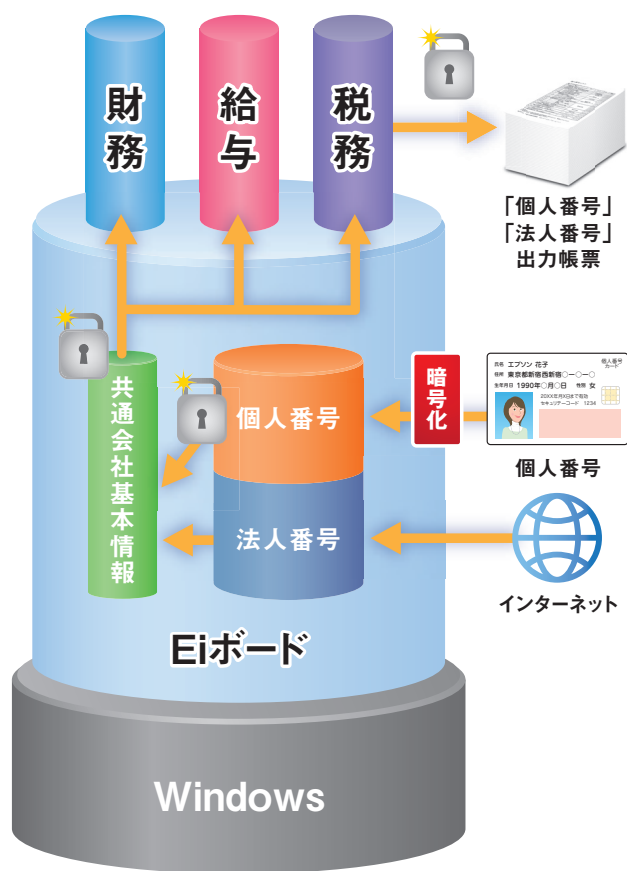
財務

給与

税務

「個人番号」
「法人番号」
出力帳票

共通会社基本情報

個人番号

法人番号

暗号化

氏名 エプソン 花子
個人番号カード
住所 東京都新宿西新宿○ー○ー○
生年月日 1990年○月○日 性別 女
20XX年月X日まで有効
セキュリティコード 1234

個人番号

インターネット

Eiボード

Windows